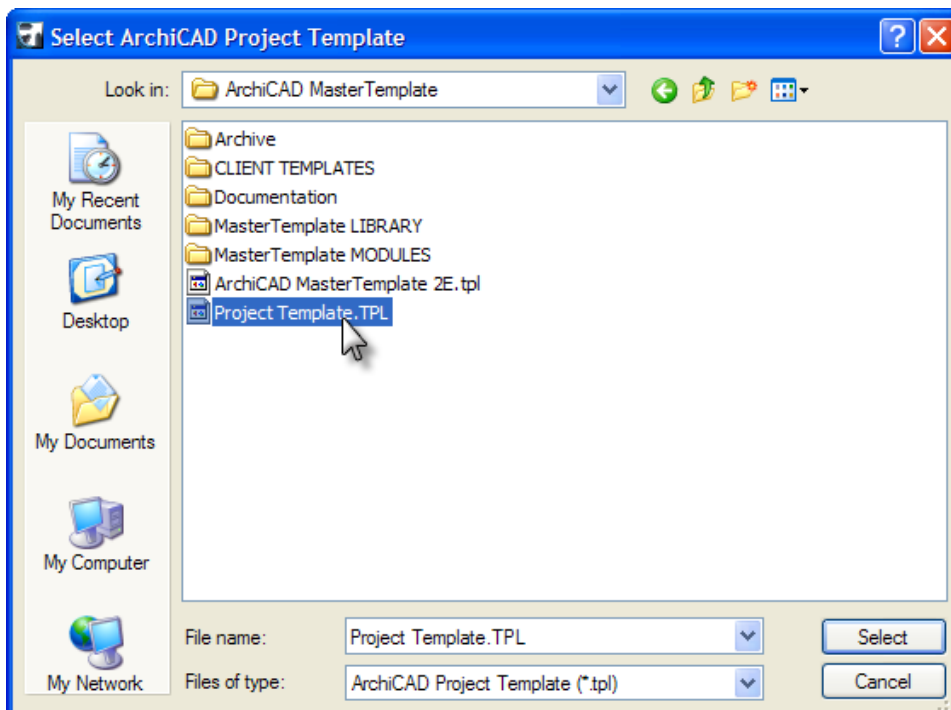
Select ArchiCAD Project Template

Look in: ArchiCAD MasterTemplate

My Recent Documents
Desktop
My Documents
My Computer
My Network

Archive
CLIENT TEMPLATES
Documentation
MasterTemplate LIBRARY
MasterTemplate MODULES
ArchiCAD MasterTemplate 2E.tpl
Project Template.TPL

File name: Project Template.TPL
Files of type: ArchiCAD Project Template (*.tpl)

Select
Cancel